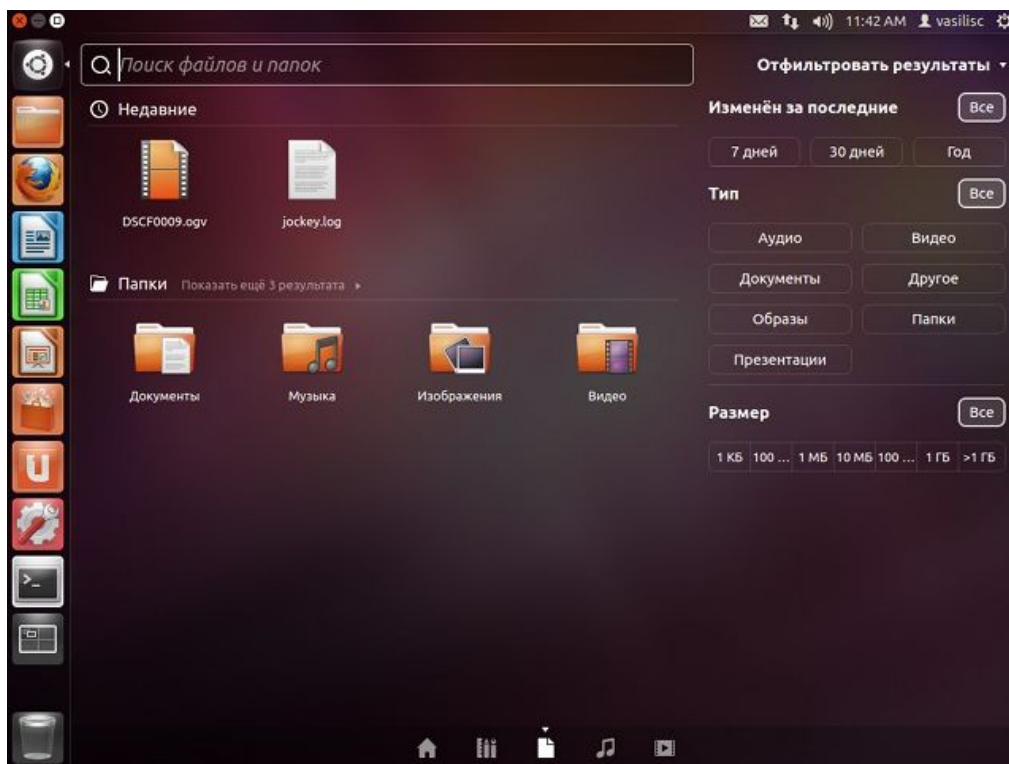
11:42 AM vasilisc

Поиск файлов и папок

Отфильтровать результаты

Недавние

DSCF0009.ogv

jockey.log

Папки Показать ещё 3 результата

Документы

Музыка

Изображения

Видео

Изменён за последние

Все

7 дней

30 дней

Год

Тип

Все

Аудио

Видео

Документы

Другое

Образы

Папки

Презентации

Размер

Все

| 1 КБ | 100 ... | 1 МБ | 10 МБ | 100 ... | 1 ГБ | >1 ГБ |
|---|---|---|---|---|---|---|